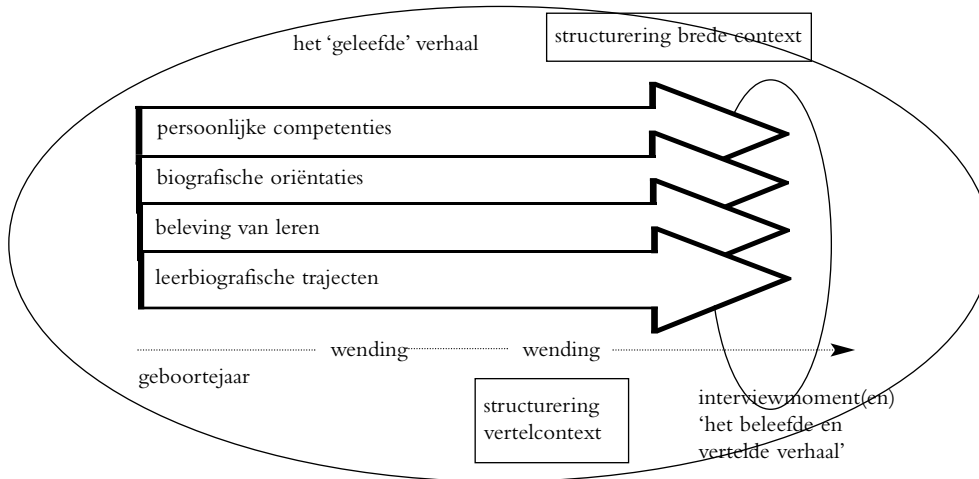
het 'geleefde' verhaal

structurering brede context

persoonlijke competenties

biografische oriëntaties

beleving van leren

leerbiografische trajecten

wending

wending

geboortejaar

structurering vertelcontext

interviewmoment(en) 'het beleefde en vertelde verhaal'